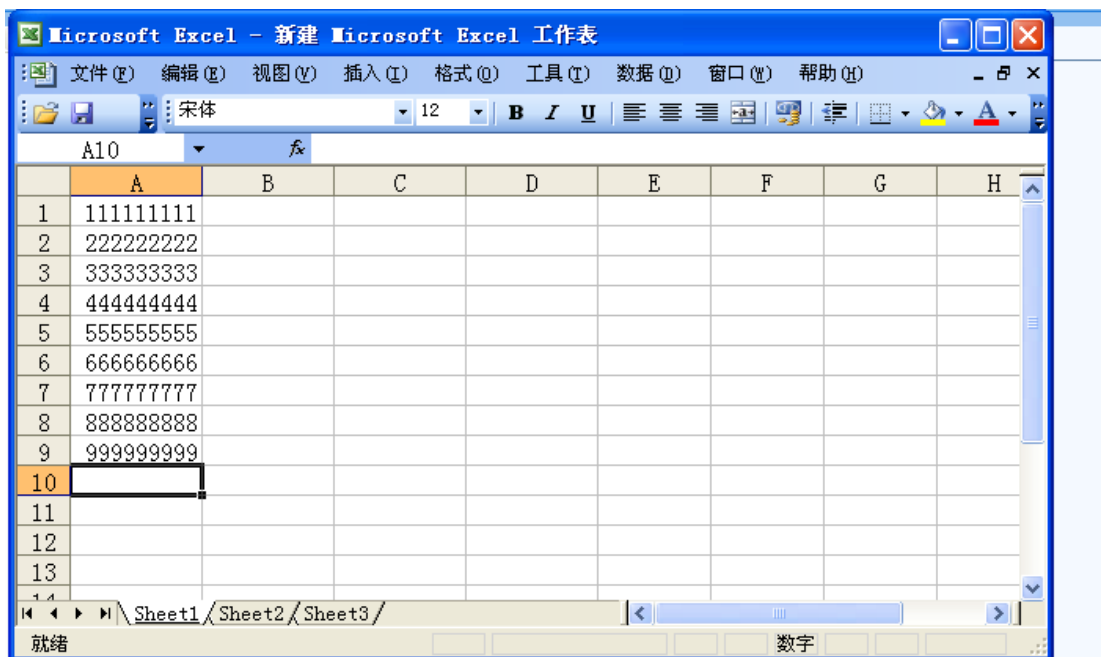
Microsoft Excel - 新建 Microsoft Excel 工作表

文件(F) 编辑(E) 视图(V) 插入(I) 格式(O) 工具(T) 数据(D) 窗口(W) 帮助(H)

宋体 12 B I U A

A10 fx

| | A | B | C | D | E | F | G | H |
|---|---|---|---|---|---|---|---|---|
| 1 | 111111111 | | | | | | | |
| 2 | 222222222 | | | | | | | |
| 3 | 333333333 | | | | | | | |
| 4 | 444444444 | | | | | | | |
| 5 | 555555555 | | | | | | | |
| 6 | 666666666 | | | | | | | |
| 7 | 777777777 | | | | | | | |
| 8 | 888888888 | | | | | | | |
| 9 | 999999999 | | | | | | | |
| 10 | | | | | | | | |
| 11 | | | | | | | | |
| 12 | | | | | | | | |
| 13 | | | | | | | | |

Sheet1 Sheet2 Sheet3

就绪 数字